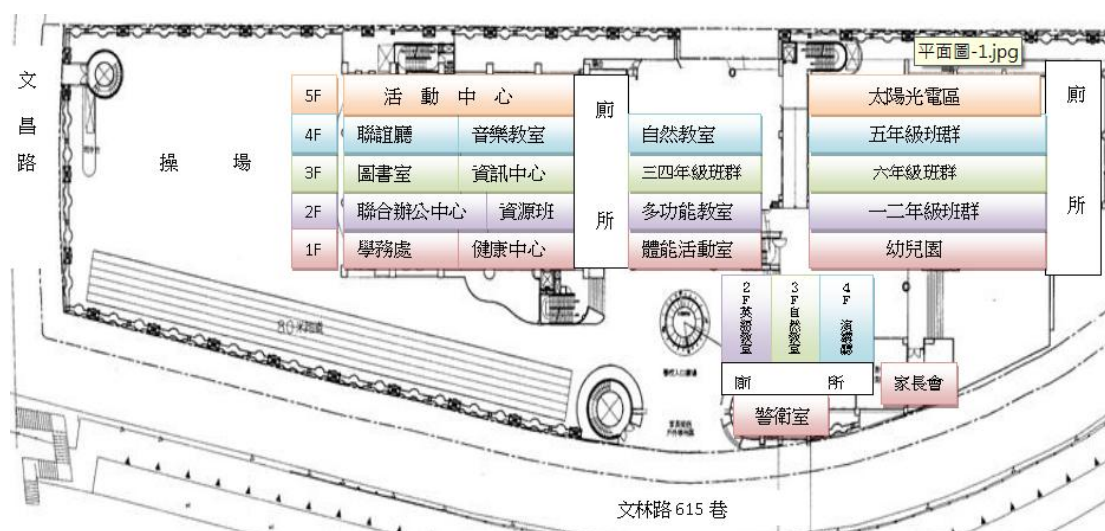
平面圖-1.jpg

文昌路

操場

| 5F | 活動中心 | |
|---|---|---|
| 4F | 聯誼廳 | 音樂教室 |
| 3F | 圖書室 | 資訊中心 |
| 2F | 聯合辦公中心 | 資源班 |
| 1F | 學務處 | 健康中心 |

廁所

自然教室
三四年級班群
多功能教室
體能活動室

太陽光電區
五年級班群
六年級班群
一二年級班群
幼兒園

廁所

80公尺跑道

2F英語教室
3F自然教室
4F演講廳

廁所

家長會

警衛室

文林路615巷